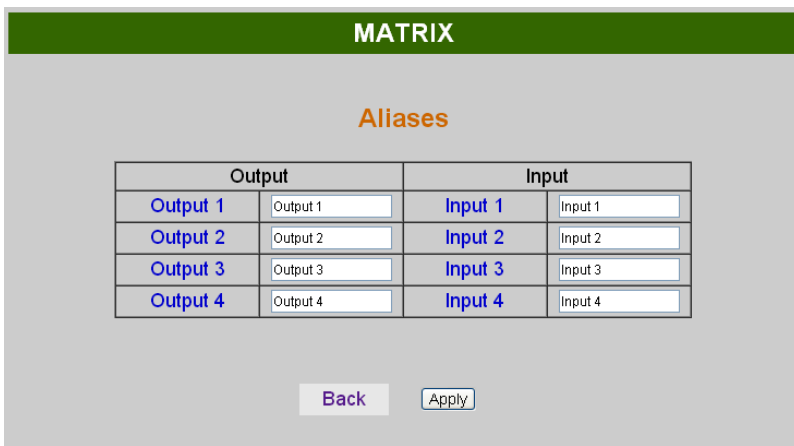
MATRIX

Aliases

| Output | | Input | |
|---|---|---|---|
| Output 1 | Output 1 | Input 1 | Input 1 |
| Output 2 | Output 2 | Input 2 | Input 2 |
| Output 3 | Output 3 | Input 3 | Input 3 |
| Output 4 | Output 4 | Input 4 | Input 4 |

Back Apply